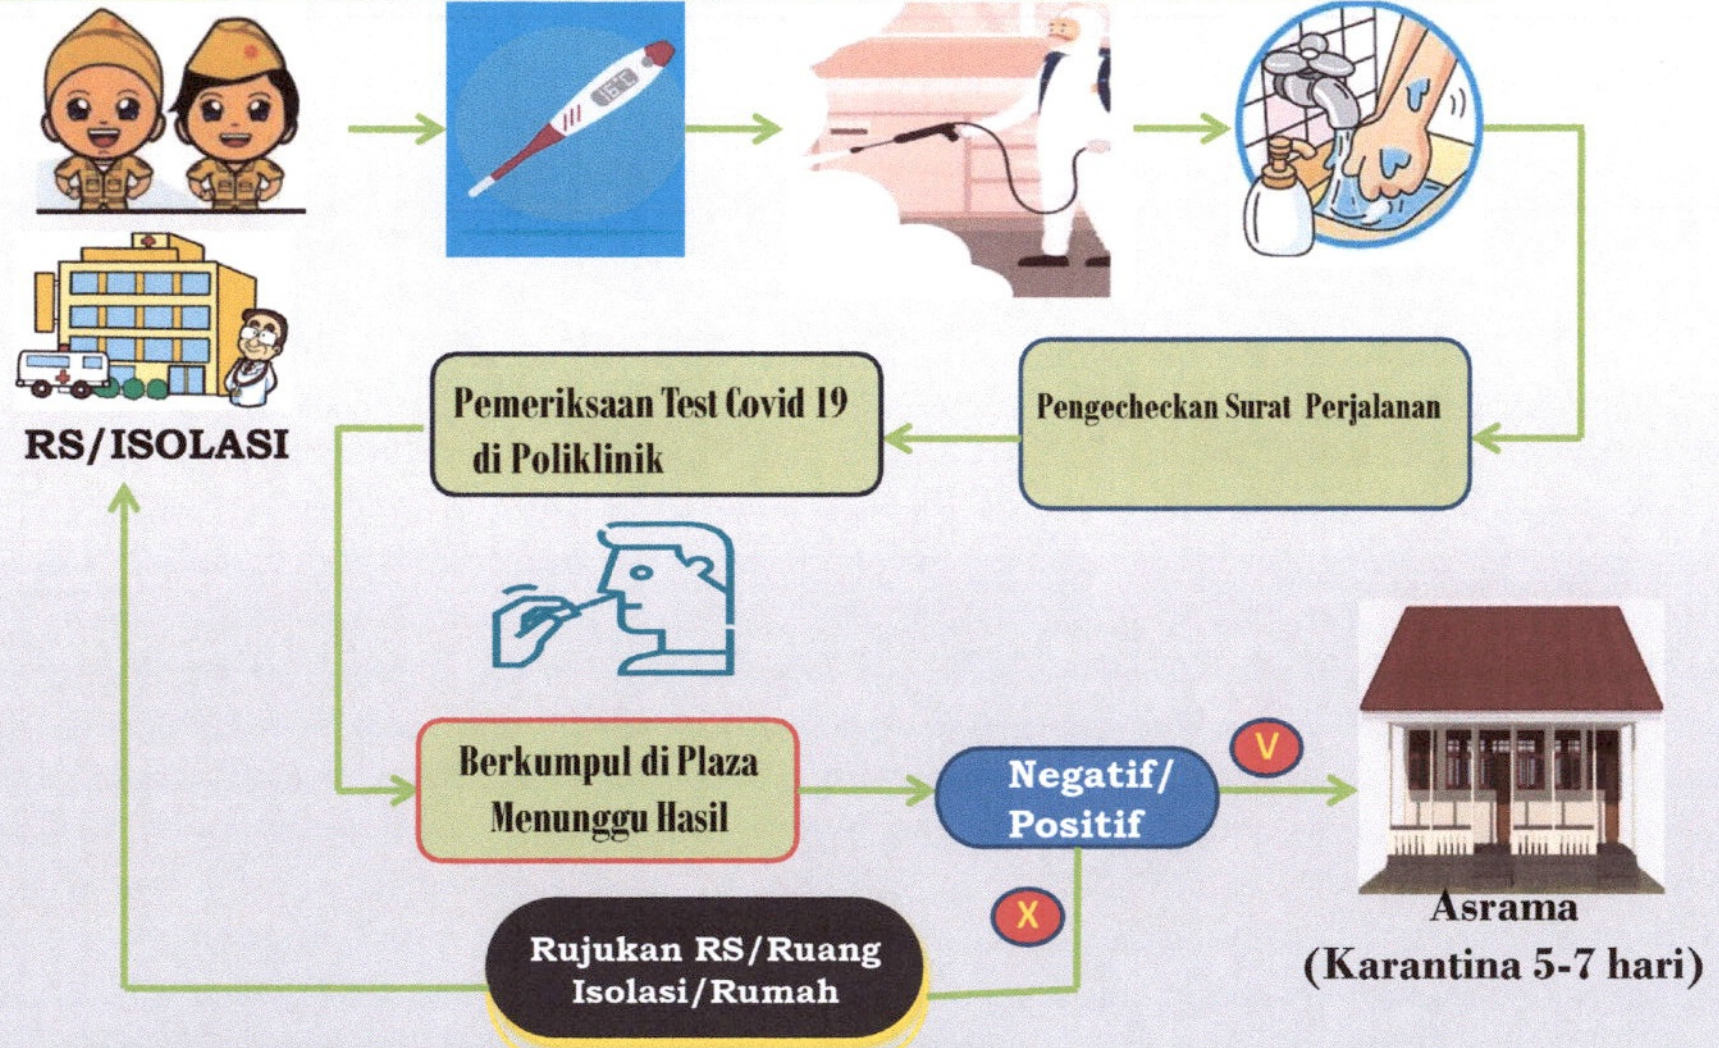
RS/ISOLASI

Pengecheckan Surat Perjalanan

Pemeriksaan Test Covid 19 di Poliklinik

Berkumpul di Plaza Menunggu Hasil

Negatif/ Positif

V

X

Asrama (Karantina 5-7 hari)

Rujukan RS/Ruang Isolasi/Rumah